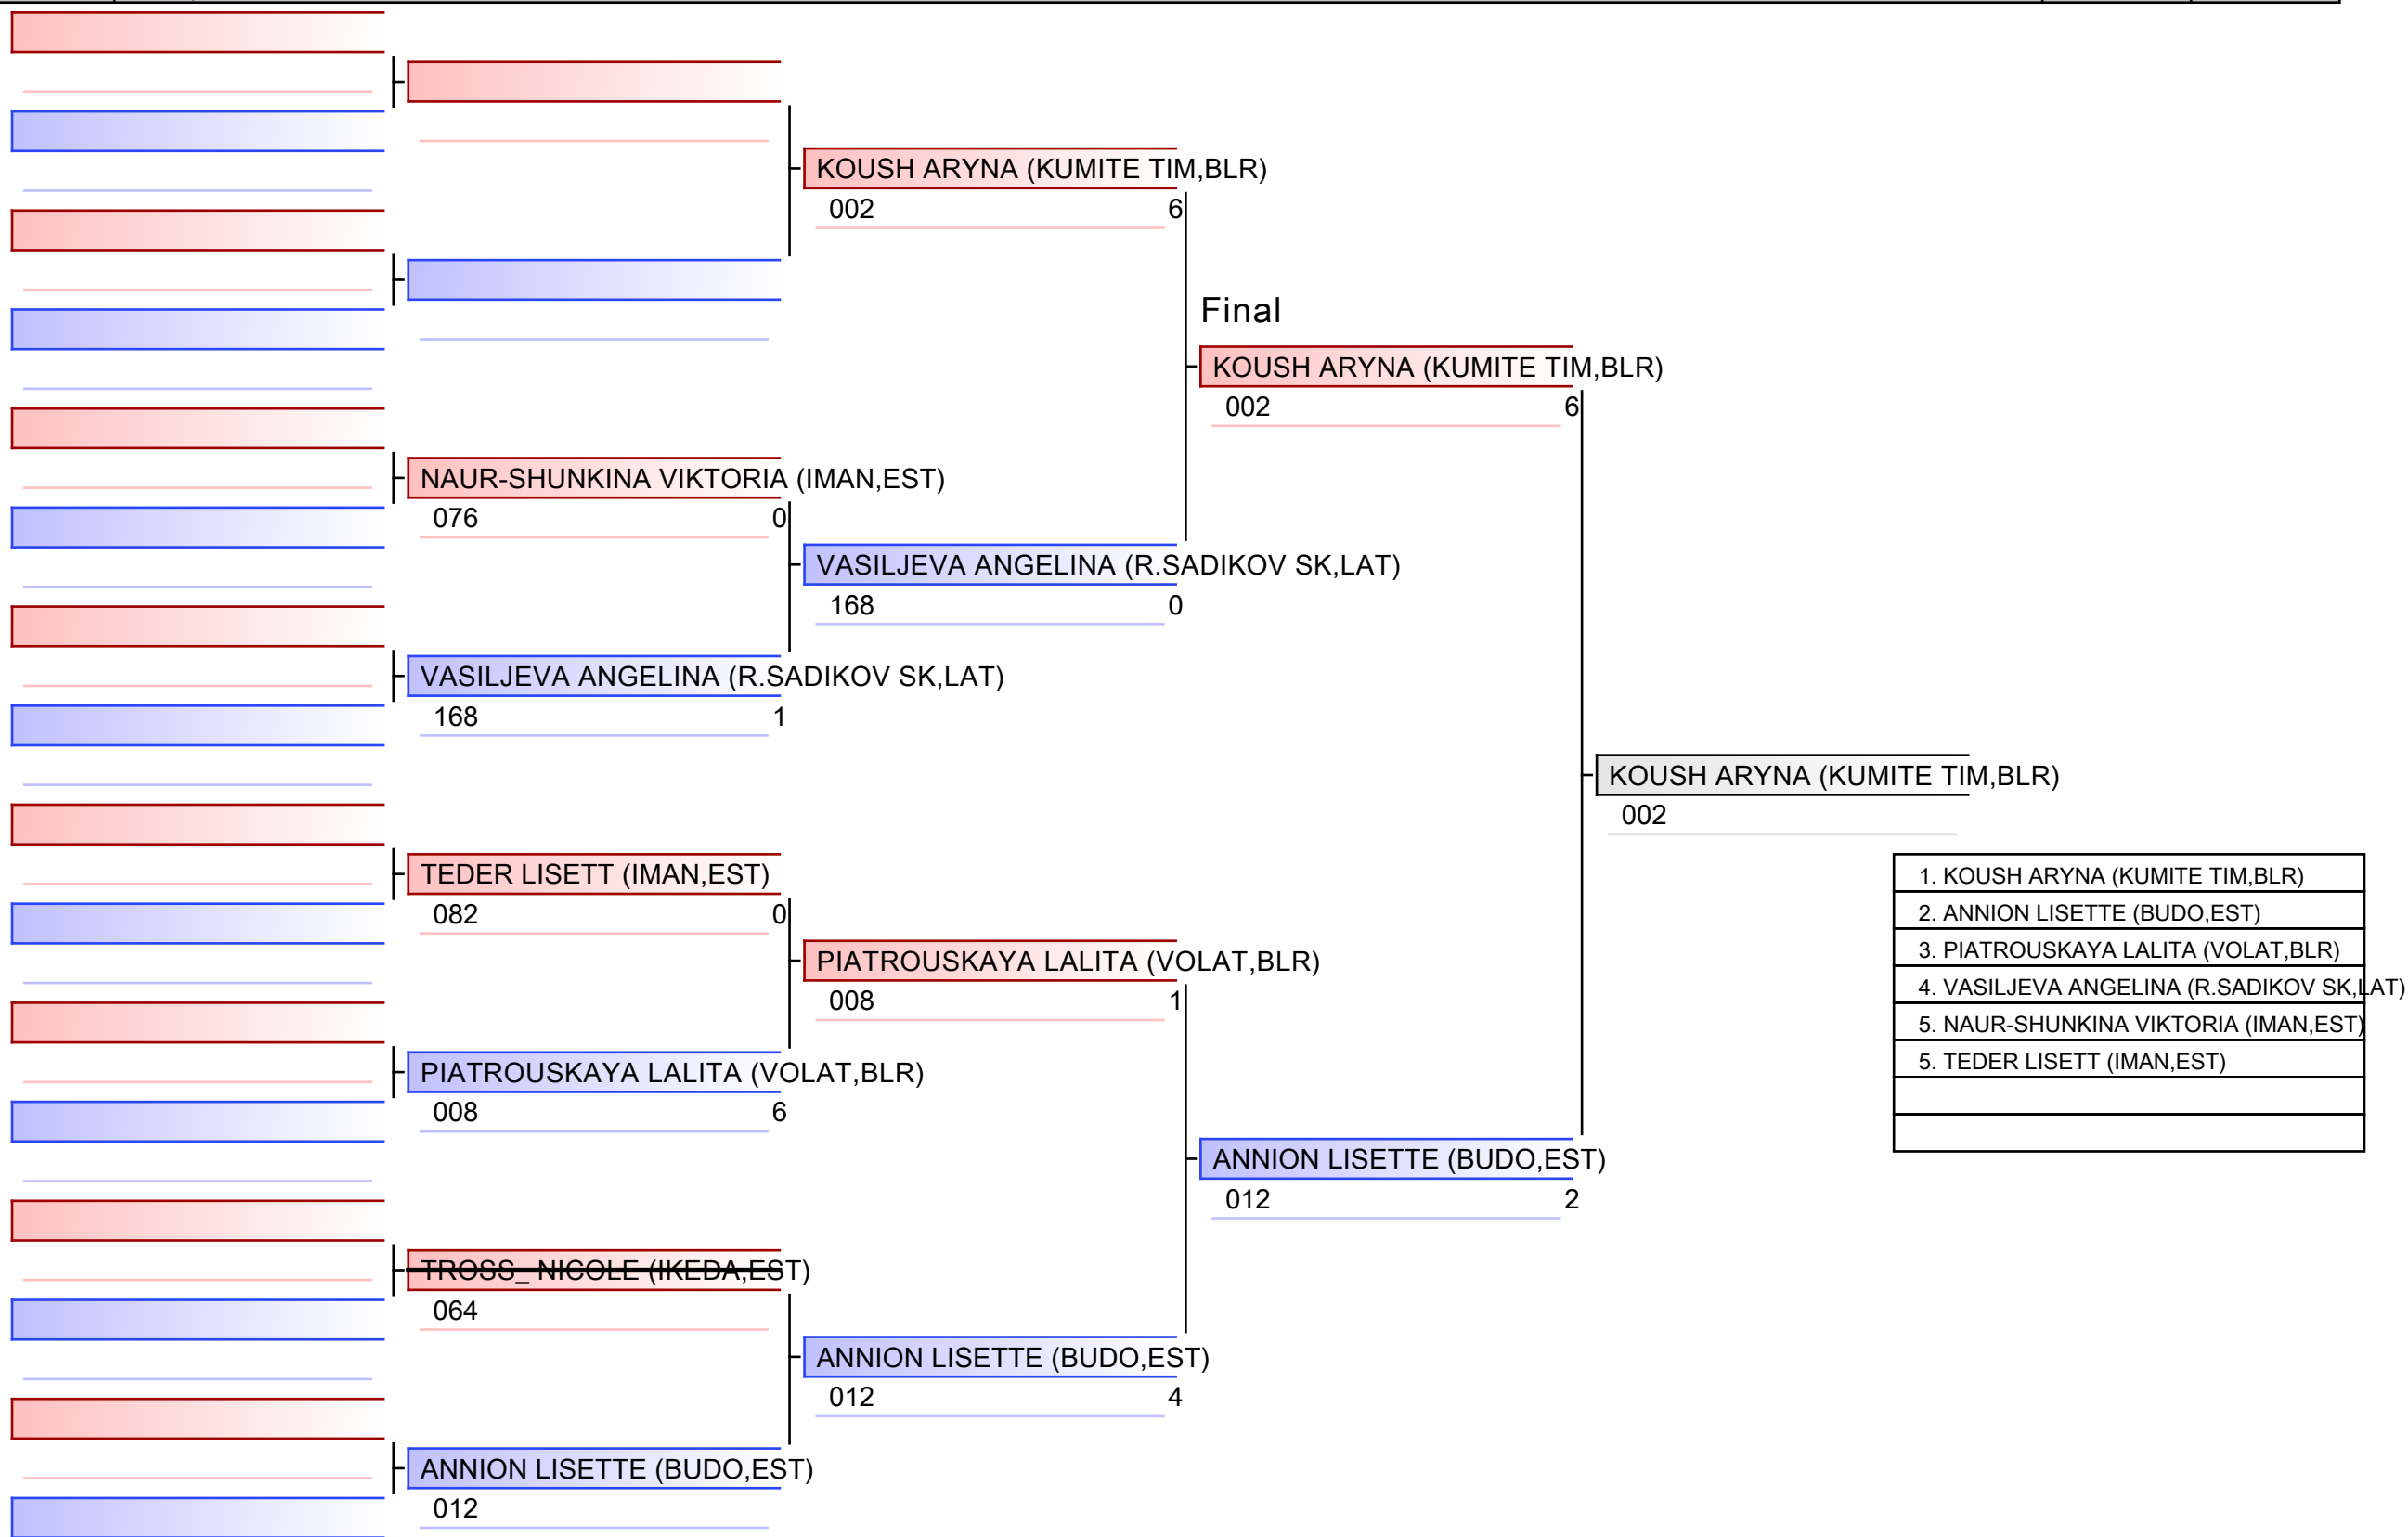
KOUSH ARYNA (KUMITE TIM,BLR)
002 6

Final

KOUSH ARYNA (KUMITE TIM,BLR)
002 6

NAUR-SHUNKINA VIKTORIA (IMAN,EST)
076 0

VASILJEVA ANGELINA (R.SADIKOV SK,LAT)
168 0

VASILJEVA ANGELINA (R.SADIKOV SK,LAT)
168 1

KOUSH ARYNA (KUMITE TIM,BLR)
002

| 1. KOUSH ARYNA (KUMITE TIM,BLR) |
|---|
| 2. ANNION LISETTE (BUDO,EST) |
| 3. PIATROUSKAYA LALITA (VOLAT,BLR) |
| 4. VASILJEVA ANGELINA (R.SADIKOV SK,LAT) |
| 5. NAUR-SHUNKINA VIKTORIA (IMAN,EST) |
| 5. TEDER LISETT (IMAN,EST) |
| |
| |

TEDER LISETT (IMAN,EST)
082 0

PIATROUSKAYA LALITA (VOLAT,BLR)
008 1

PIATROUSKAYA LALITA (VOLAT,BLR)
008 6

ANNION LISETTE (BUDO,EST)
012 2

TROSS_ NICOLE (IKEDA,EST)
064

ANNION LISETTE (BUDO,EST)
012 4

ANNION LISETTE (BUDO,EST)
012